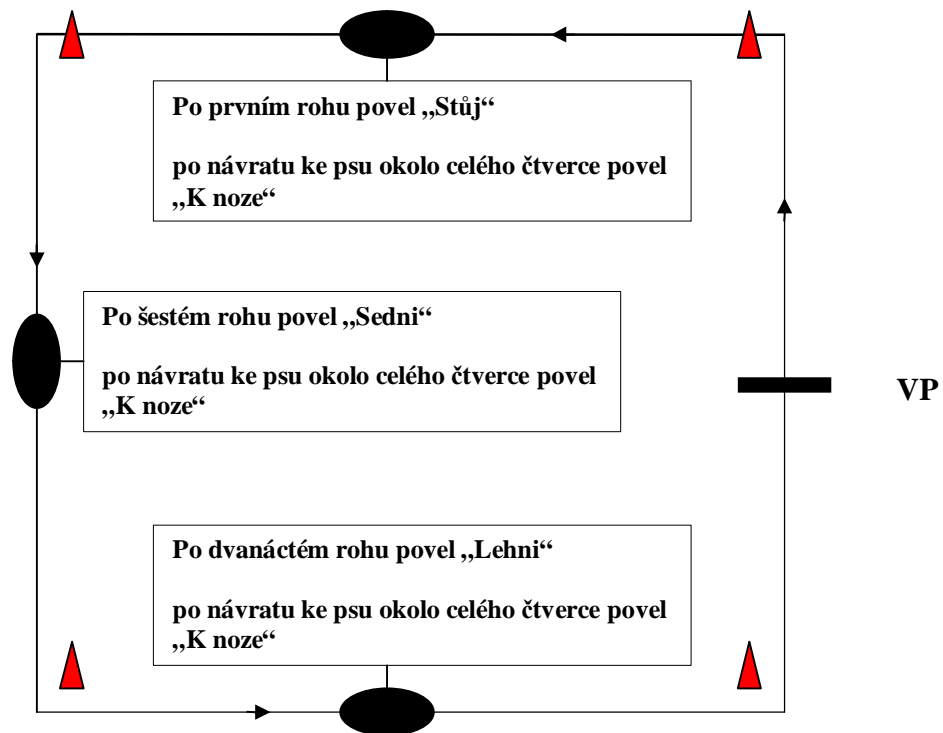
Po prvním rohu povel „Stůj“

po návratu ke psu okolo celého čtverce povel „K noze“

Po šestém rohu povel „Sedni“

po návratu ke psu okolo celého čtverce povel „K noze“

VP

Po dvanáctém rohu povel „Lehni“

po návratu ke psu okolo celého čtverce povel „K noze“